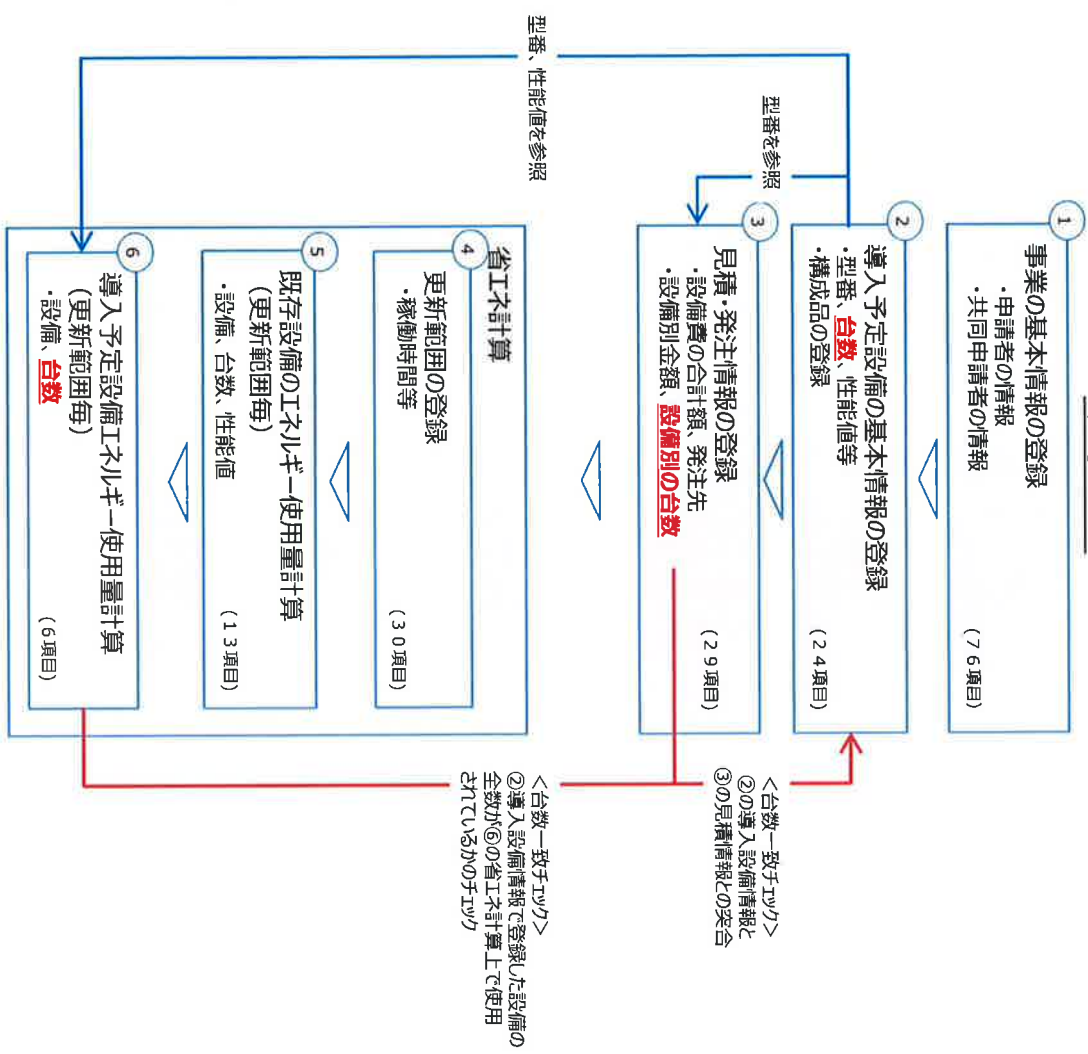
①
事業の基本情報の登録
・申請者の情報
・共同申請者の情報
（76項目）

②
導入予定設備の基本情報の登録
・型番、台数、性能値等
・構成品の登録
（24項目）

③
見積・発注情報の登録
・設備費の合計額、発注先
・設備別金額、設備別の台数
（29項目）

省エネ計算

④
更新範囲の登録
・稼働時間等
（30項目）

⑤
既存設備のエネルギー使用量計算
（更新範囲毎）
・設備、台数、性能値
（13項目）

⑥
導入予定設備エネルギー使用量計算
（更新範囲毎）
・設備、台数
（6項目）

型番、性能値を参照

型番を参照

＜台数一致チェック＞
②の導入設備情報と
③の見積情報との突合

＜台数一致チェック＞
②導入設備情報で登録した設備の全数が⑥の省エネ計算上で使用されているかのチェック